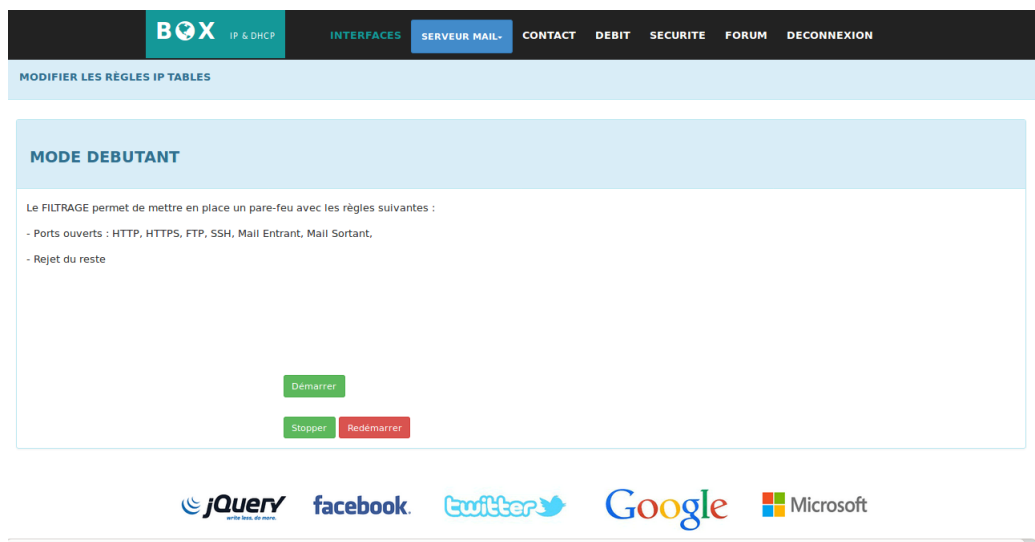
BOX IP & DHCP

INTERFACES SERVEUR MAIL CONTACT DEBIT SECURITE FORUM DECONNEXION

MODIFIER LES RÈGLES IP TABLES

MODE DEBUTANT

Le FILTRAGE permet de mettre en place un pare-feu avec les règles suivantes :

- Ports ouverts : HTTP, HTTPS, FTP, SSH, Mail Entrant, Mail Sortant,

- Rejet du reste

Démarrer

Stopper Redémarrer

jQuery write less, do more. facebook. twitter Google Microsoft